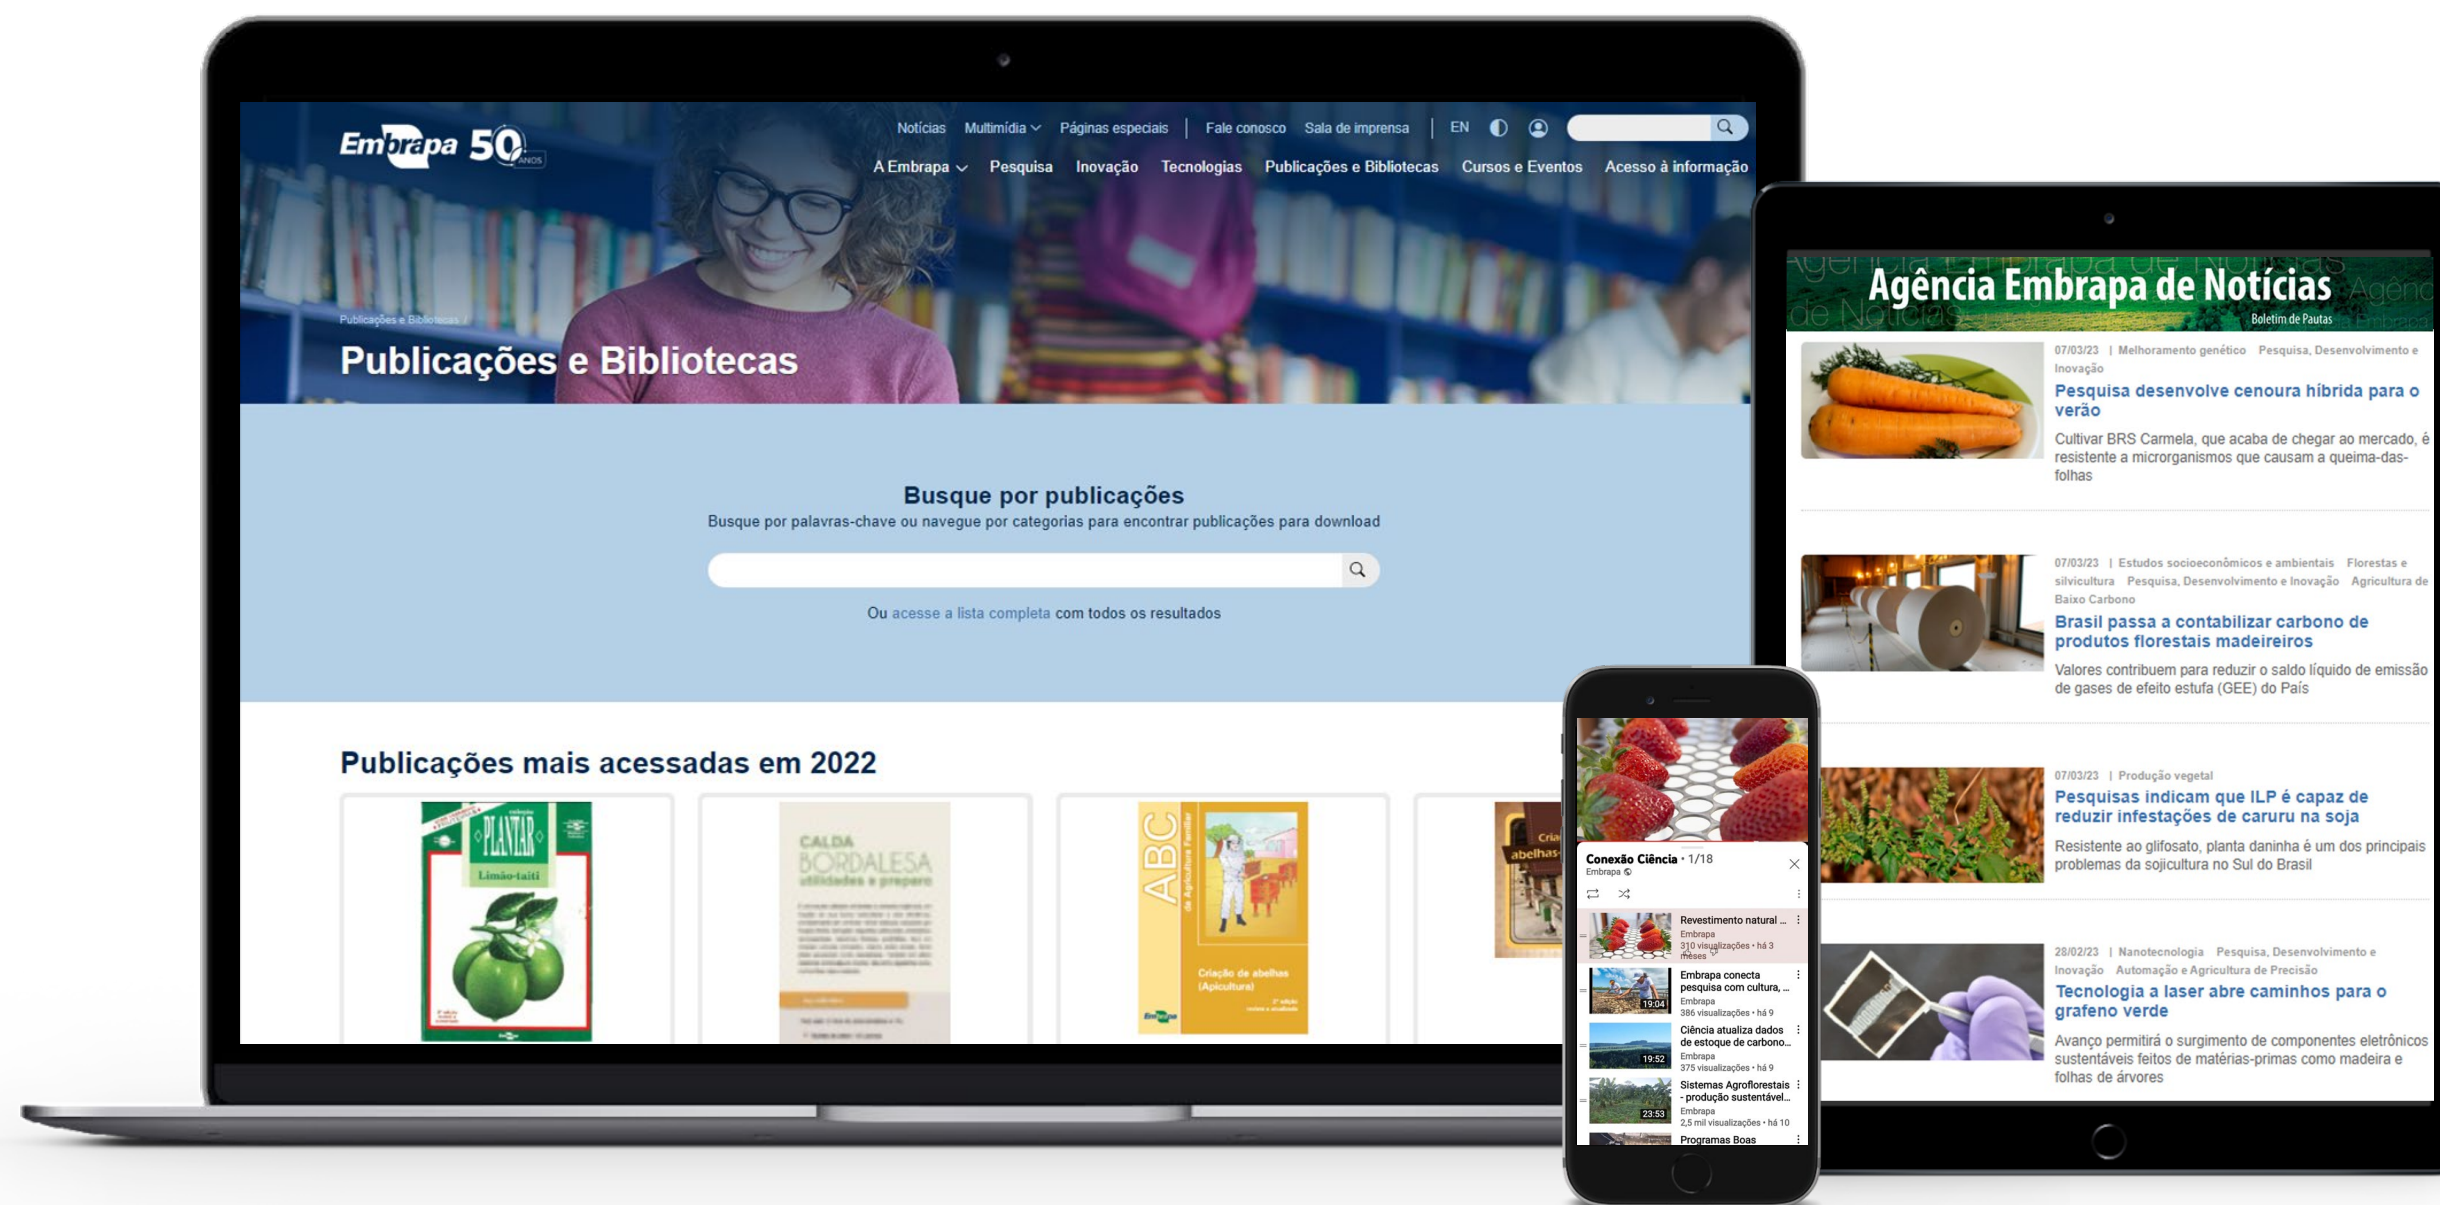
Embrapa 50 ANOS

Notícias Multimídia Páginas especiais | Fale conosco Sala de imprensa | EN

A Embrapa Pesquisa Inovação Tecnologias Publicações e Bibliotecas Cursos e Eventos Acesso à informação

Publicações e Bibliotecas /

Publicações e Bibliotecas

Busque por publicações

Busque por palavras-chave ou navegue por categorias para encontrar publicações para download

Ou acesse a lista completa com todos os resultados

Publicações mais acessadas em 2022

PLANTAR Limão-taiti

CALDA BORDALESA utilidades e preparo

ABC da Agricultura Familiar Criação de abelhas (Apicultura)

Criação abelhas

Agência Embrapa de Notícias
Boletim de Pautas

07/03/23 | Melhoramento genético Pesquisa, Desenvolvimento e Inovação

Pesquisa desenvolve cenoura híbrida para o verão

Cultivar BRS Carmela, que acaba de chegar ao mercado, é resistente a microrganismos que causam a queima-das-folhas

07/03/23 | Estudos socioeconômicos e ambientais Florestas e silvicultura Pesquisa, Desenvolvimento e Inovação Agricultura de Baixo Carbono

Brasil passa a contabilizar carbono de produtos florestais madeireiros

Valores contribuem para reduzir o saldo líquido de emissão de gases de efeito estufa (GEE) do País

07/03/23 | Produção vegetal

Pesquisas indicam que ILP é capaz de reduzir infestações de caruru na soja

Resistente ao glifosato, planta daninha é um dos principais problemas da sojicultura no Sul do Brasil

28/02/23 | Nanotecnologia Pesquisa, Desenvolvimento e Inovação Automação e Agricultura de Precisão

Tecnologia a laser abre caminhos para o grafeno verde

Avanço permitirá o surgimento de componentes eletrônicos sustentáveis feitos de matérias-primas como madeira e folhas de árvores

Conexão Ciência • 1/18
Embrapa

Revestimento natural ...
Embrapa
310 visualizações • há 3 meses

19:04
Embrapa conecta pesquisa com cultura, ...
Embrapa
386 visualizações • há 9

19:52
Ciência atualiza dados de estoque de carbono...
Embrapa
375 visualizações • há 9

23:53
Sistemas Agroflorestais - produção sustentável...
Embrapa
2,5 mil visualizações • há 10

Programas Boas